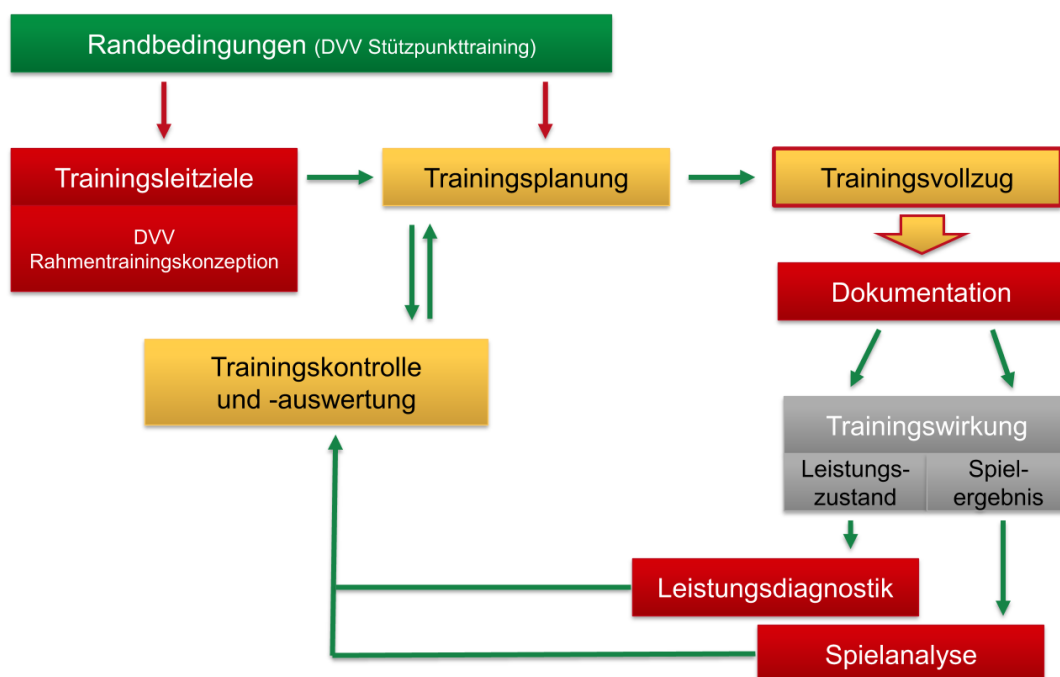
Randbedingungen (DVV Stützpunkttraining)

Trainingsleitziele

DVV Rahmentrainingskonzeption

Trainingsplanung

Trainingsvollzug

Dokumentation

Trainingskontrolle und -auswertung

Trainingswirkung

Leistungs-zustand

Spiel-ergebnis

Leistungsdiagnostik

Spielanalyse